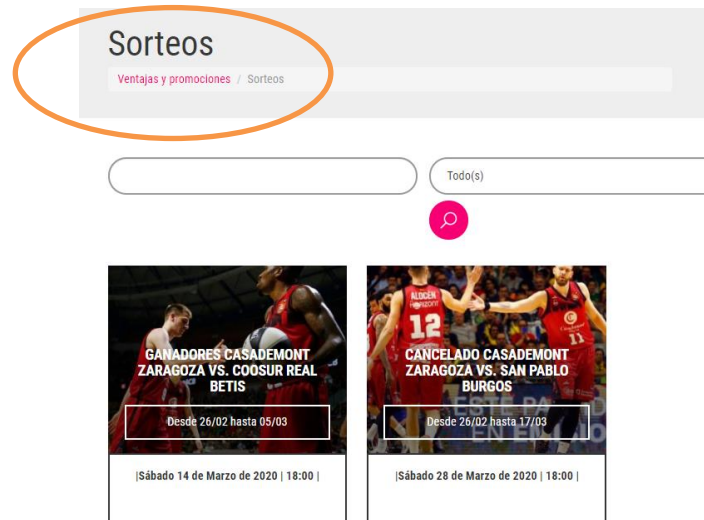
Sorteos

Ventajas y promociones / Sorteos

Todo(s)

GANADORES CASADEMONT ZARAGOZA VS. COOSUR REAL BETIS

Desde 26/02 hasta 05/03

|Sábado 14 de Marzo de 2020 | 18:00 |

ALOGEN 12

CANCELADO CASADEMONT ZARAGOZA VS. SAN PABLO BURGOS

Desde 26/02 hasta 17/03

|Sábado 28 de Marzo de 2020 | 18:00 |